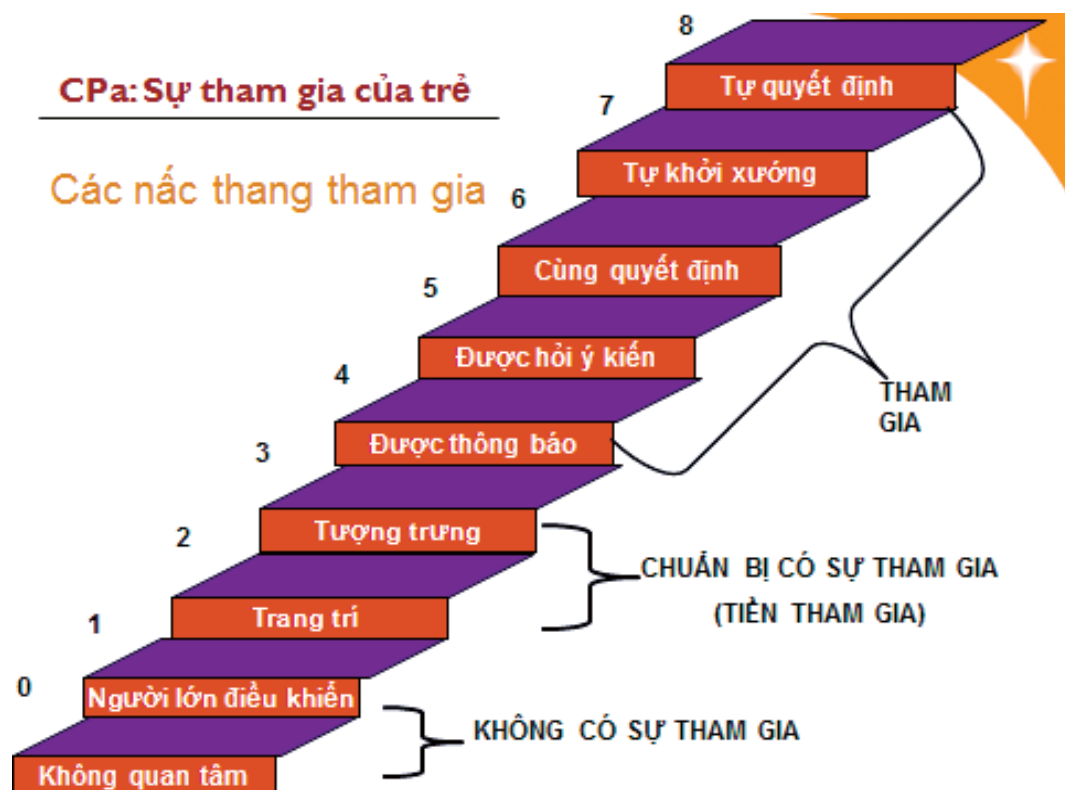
CPa: Sự tham gia của trẻ

Các nấc thang tham gia

8
Tự quyết định

7
Tự khởi xướng

6
Cùng quyết định

5
Được hỏi ý kiến

4
Được thông báo

3
Tượng trưng

2
Trang trí

1
Người lớn điều khiển

0
Không quan tâm

THAM GIA

CHUẨN BỊ CÓ SỰ THAM GIA (TIỀN THAM GIA)

KHÔNG CÓ SỰ THAM GIA